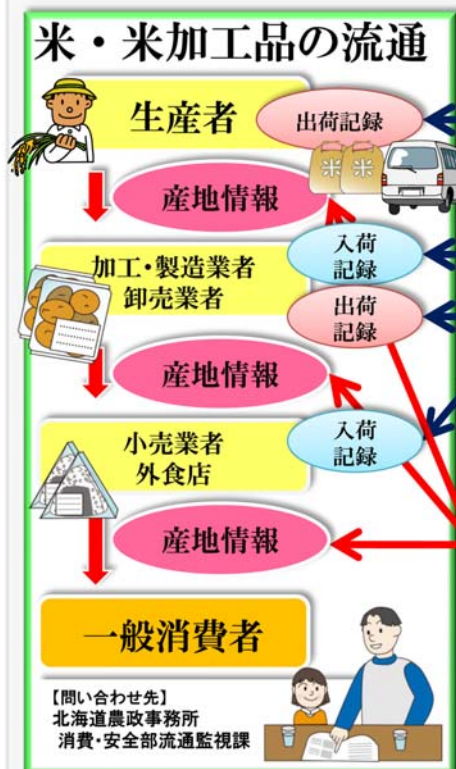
米・米加工品の流通

生産者

出荷記録

米 米

産地情報

入荷記録

加工・製造業者
卸売業者

出荷記録

産地情報

入荷記録

小売業者
外食店

産地情報

一般消費者

【問い合わせ先】
北海道農政事務所
消費・安全部流通監視課